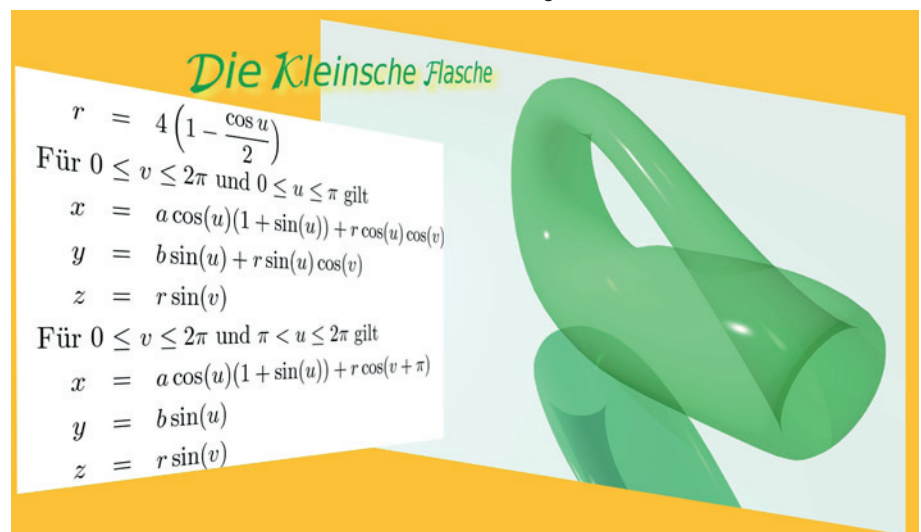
Die Kleinsche Flasche

$r = 4\left(1 - \frac{\cos u}{2}\right)$

Für $0 \leq v \leq 2\pi$ und $0 \leq u \leq \pi$ gilt

$x = a\cos(u)(1+\sin(u)) + r\cos(u)\cos(v)$

$y = b\sin(u) + r\sin(u)\cos(v)$

$z = r\sin(v)$

Für $0 \leq v \leq 2\pi$ und $\pi < u \leq 2\pi$ gilt

$x = a\cos(u)(1+\sin(u)) + r\cos(v+\pi)$

$y = b\sin(u)$

$z = r\sin(v)$